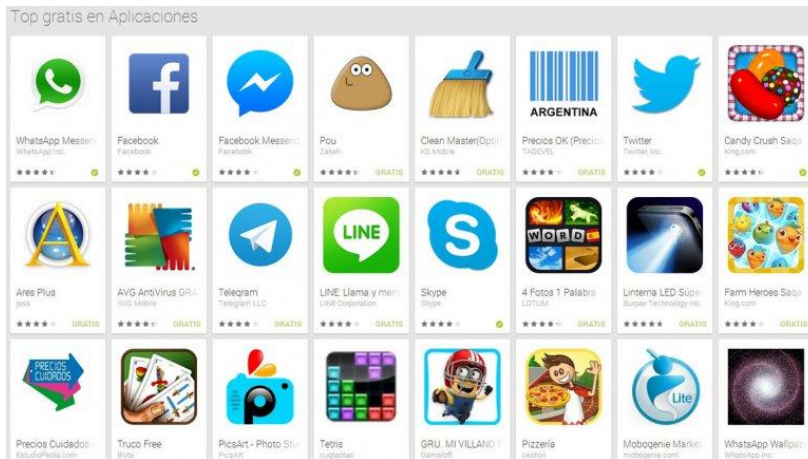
Top gratis en Aplicaciones

WhatsApp Messen
WhatsApp Inc.

Facebook
Facebook

Facebook Messen
Facebook

Pou
Zakeh
GRATIS

Clean Master(Opti
KS Mobile
GRATIS

ARGENTINA
Precios OK (Preci
TADEVEL
GRATIS

Twitter
Twitter, Inc.

Candy Crush Saga
King.com

Ares Plus
jess
GRATIS

AVG AntiVirus GRA
AVG Mobile
GRATIS

Telegram
Telegram LLC
GRATIS

LINE
LINE: Llama y men
LINE Corporation
GRATIS

Skype
Skype

WORD
4 Fotos 1 Palabra
LOTUM
GRATIS

Linterna LED Súper
Surpax Technology Inc.
GRATIS

Farm Heroes Saga
King.com
GRATIS

PRECIOS CUIDADOS
Precios Cuidados
EstudioPedia.com

Truco Free
Blyts

PicsArt - Photo Stu
PicsArt

Tetris
cuqtaotao

GRU, MI VILLANO F
Gameloft

Pizzeria
cashiri

Lite
Moboqenie Market
mobogenie.com

WhatsApp Wallpap
WhatsApp Inc.